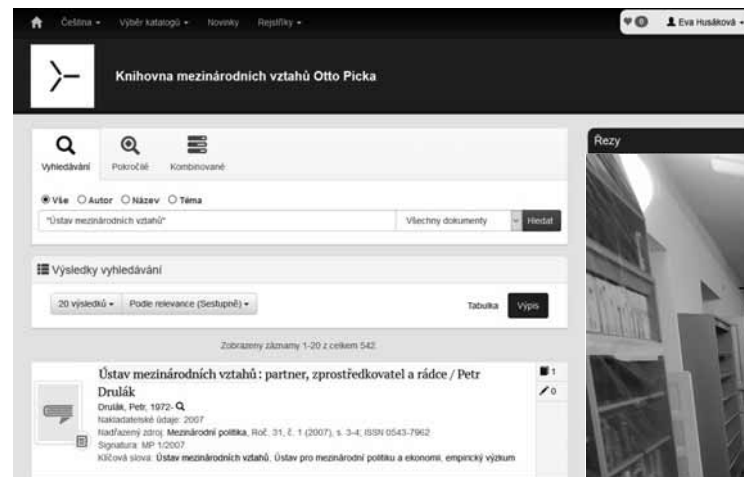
Čeština ▾ Výběr katalogů ▾ Novinky Rejstříky ▾

0 Eva Husáková ▾

Knihovna mezinárodních vztahů Otto Picka

Vyhledávání Pokročilé Kombinované

Rezy

Vše Autor Název Téma

"Ústav mezinárodních vztahů"

Všechny dokumenty

Hledat

Výsledky vyhledávání

20 výsledků ▾ Podle relevance (Sestupně) ▾

Tabulka Výpis

Zobrazeny záznamy 1-20 z celkem 542.

Ústav mezinárodních vztahů : partner, zprostředkovatel a rádce / Petr Drulák

1

0

Drulák, Petr, 1972-

Nakladatelské údaje: 2007

Nadřazený zdroj: Mezinárodní politika, Roč. 31, č. 1 (2007), s. 3-4; ISSN 0543-7962

Signatura: MP 1/2007

Klíčová slova: Ústav mezinárodních vztahů, Ústav pro mezinárodní politiku a ekonomii, empirický výzkum